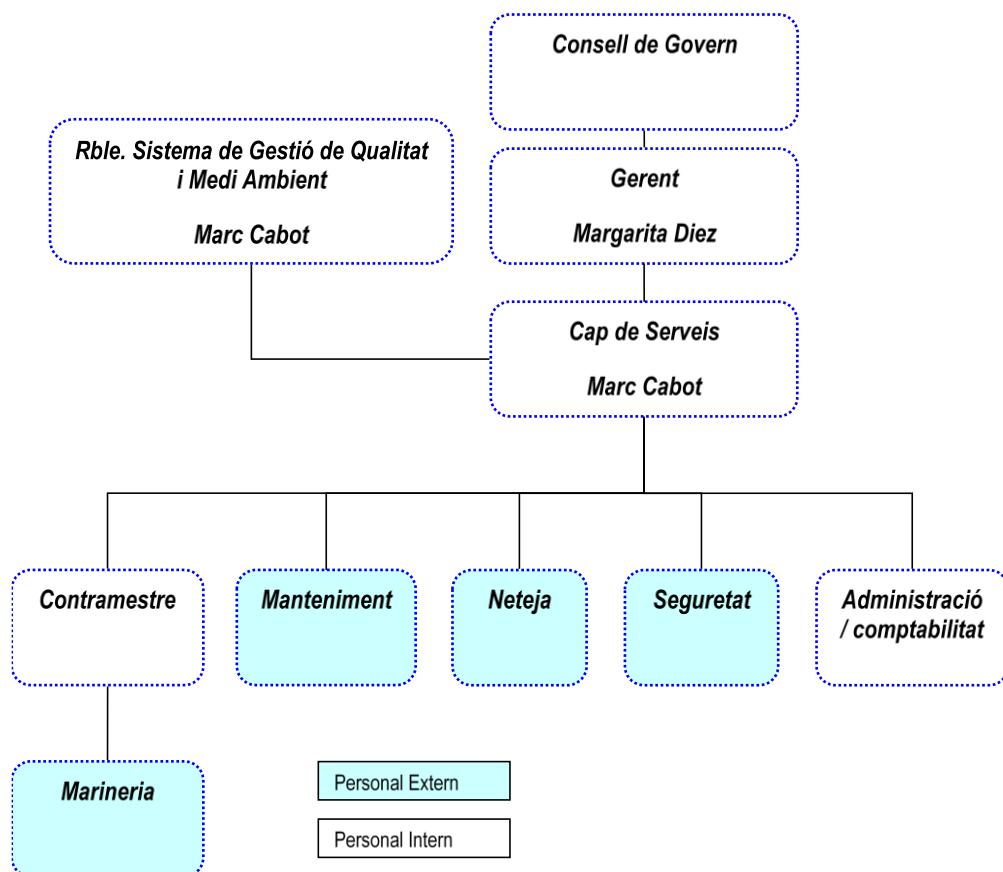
Consell de Govern

Rble. Sistema de Gestió de Qualitat i Medi Ambient

Marc Cabot

Gerent

Margarita Diez

Cap de Serveis

Marc Cabot

Contramestre

Manteniment

Neteja

Seguretat

Administració / comptabilitat

Marineria

Personal Extern

Personal Intern